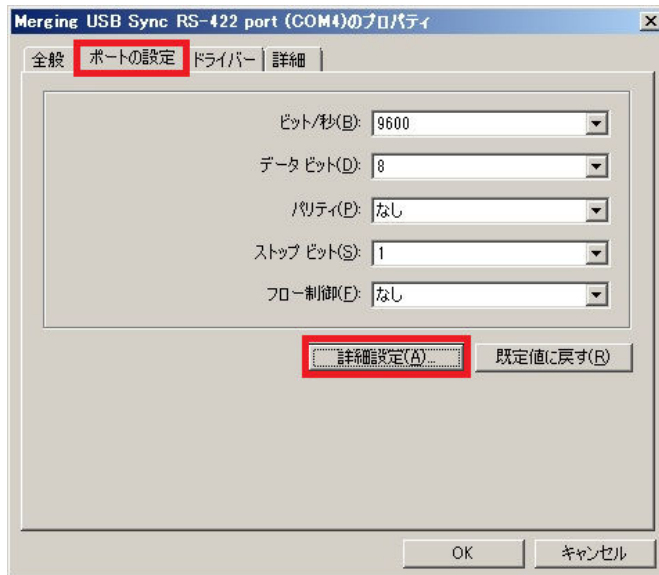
Merging USB Sync RS-422 port (COM4)のプロパティ

全般 | ポートの設定 | ドライバー | 詳細

ビット/秒(B): 9600

データ ビット(D): 8

パリティ(P): なし

ストップ ビット(S): 1

フロー制御(F): なし

詳細設定(A)...

既定値に戻す(R)

OK

キャンセル